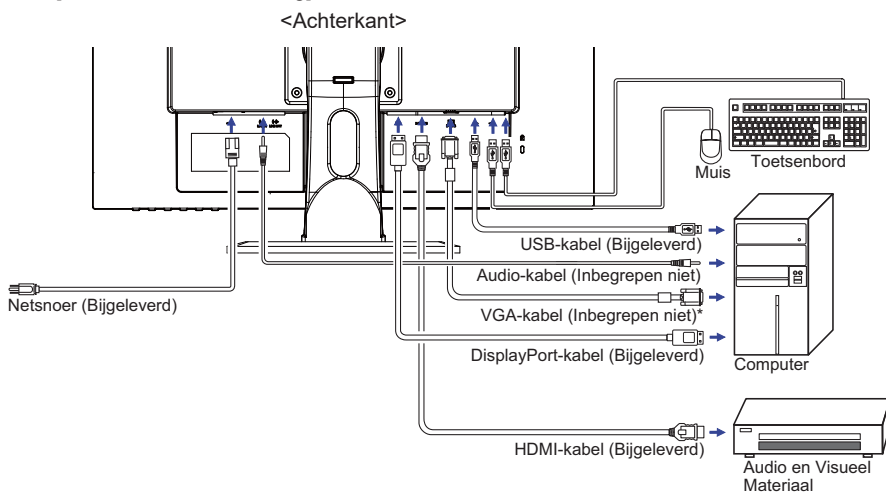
<Achterkant>

Toetsenbord

Muis

USB-kabel (Bijgeleverd)

Audio-kabel (Inbegrepen niet)

Netsnoer (Bijgeleverd)

VGA-kabel (Inbegrepen niet)*

DisplayPort-kabel (Bijgeleverd)

Computer

HDMI-kabel (Bijgeleverd)

Audio en Visueel Materiaal